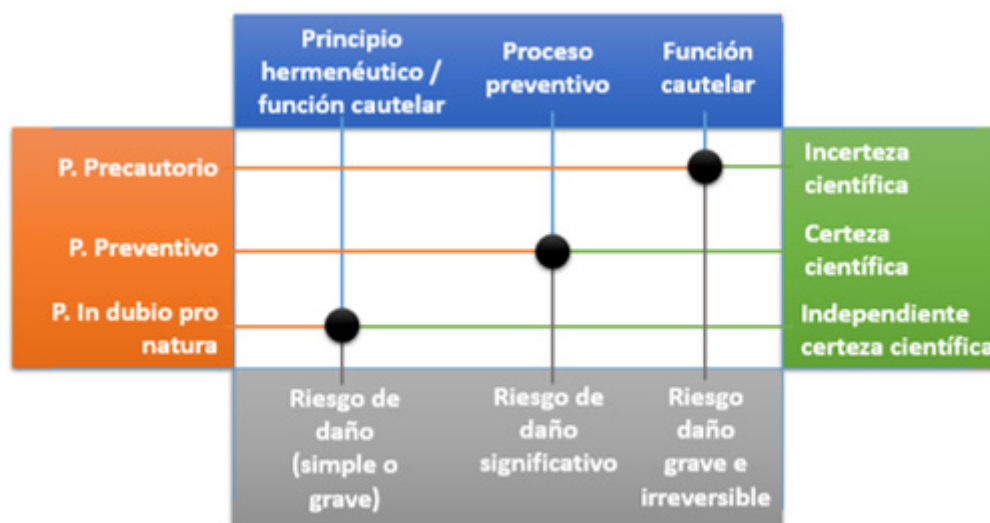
Principio hermenéutico / función cautelar

Proceso preventivo

Función cautelar

P. Precautorio

P. Preventivo

P. In dubio pro natura

Incerteza científica

Certeza científica

Independiente certeza científica

Riesgo de daño (simple o grave)

Riesgo de daño significativo

Riesgo daño grave e irreversible